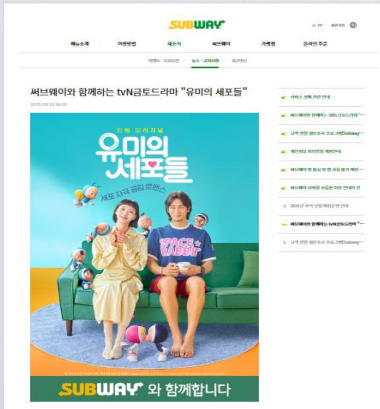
SUBWAY

메뉴소개
이용방법
새소식
써브웨이
가맹점
온라인 주문

써브웨이와 함께하는 tvN금토드라마 "유미의 세포들"

유미의 세포들

SPACE RABBIT

SUBWAY 와 함께합니다

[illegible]
써브웨이와 함께하는 SBS 드라마 "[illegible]
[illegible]
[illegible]
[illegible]
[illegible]
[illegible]
써브웨이와 함께하는 tvN금토드라마 "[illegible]
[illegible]